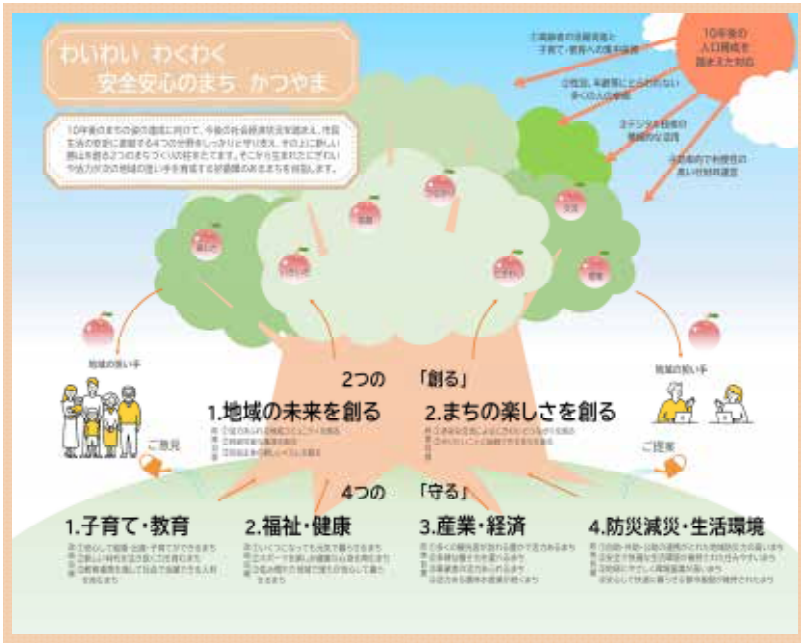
わいわい わくわく
安全安心のまち かつやま

10年後のまちの姿の実現に向けて、今後の社会経済状況を踏まえ、市民生活の安定に直結する4つの分野をしっかりと守り支え、その上に新しい潤いを創る2つのまちづくり方針を立てます。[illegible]

10年後の人口構成を踏まえた対応

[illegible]

2つの「創る」

1.地域の未来を創る

2.まちの楽しさを創る

4つの「守る」

1.子育て・教育

2.福祉・健康

3.産業・経済

4.防災減災・生活環境

地域の担い手

地域の担い手

ご意見

ご提案